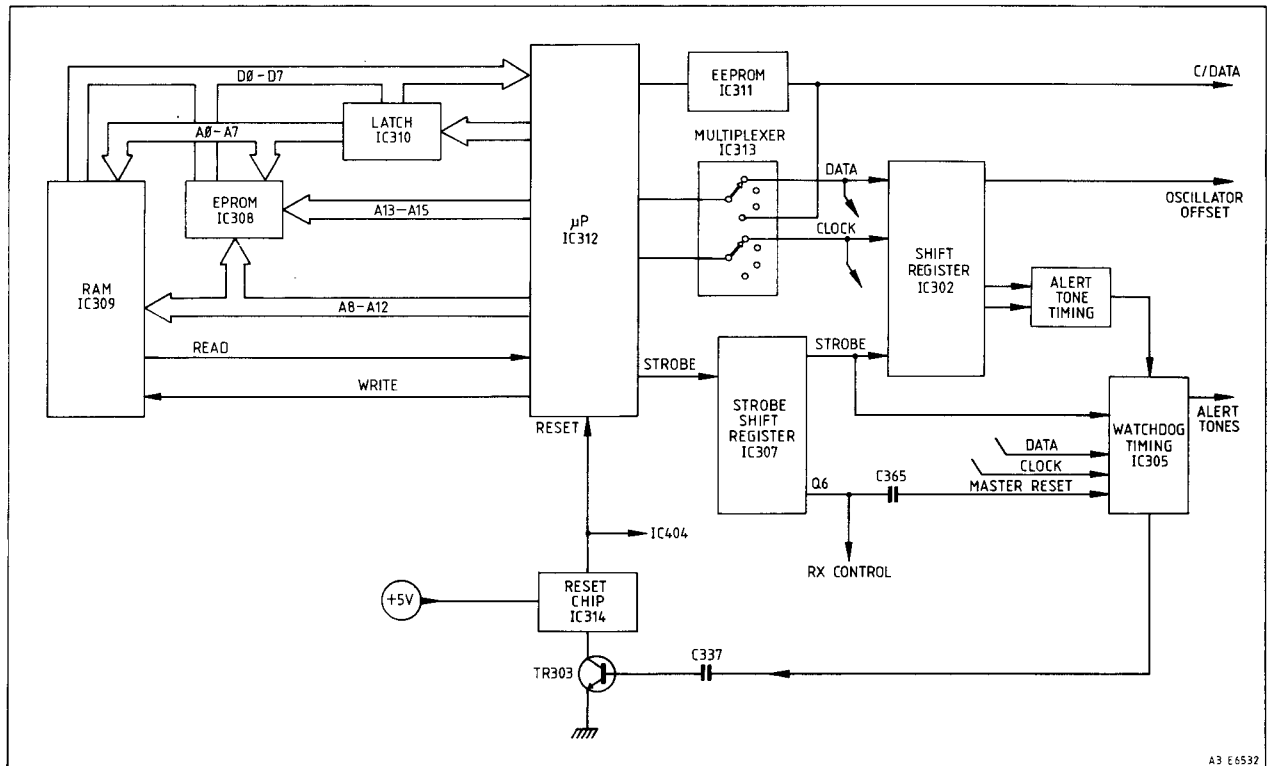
DØ – D7
LATCH
IC310
AØ – A7
EPROM
IC308
A13 – A15
RAM
IC309
A8 – A12
READ
WRITE
μP
IC312
RESET
EEPROM
IC311
C/DATA
MULTIPLEXER
IC313
DATA
CLOCK
OSCILLATOR OFFSET
SHIFT REGISTER
IC302
ALERT TONE TIMING
STROBE
STROBE
STROBE SHIFT REGISTER
IC307
DATA
CLOCK
Q6
C365
MASTER RESET
WATCHDOG TIMING
IC305
ALERT TONES
RX CONTROL
IC404
+5V
RESET CHIP
IC314
TR303
C337
A3 E6532